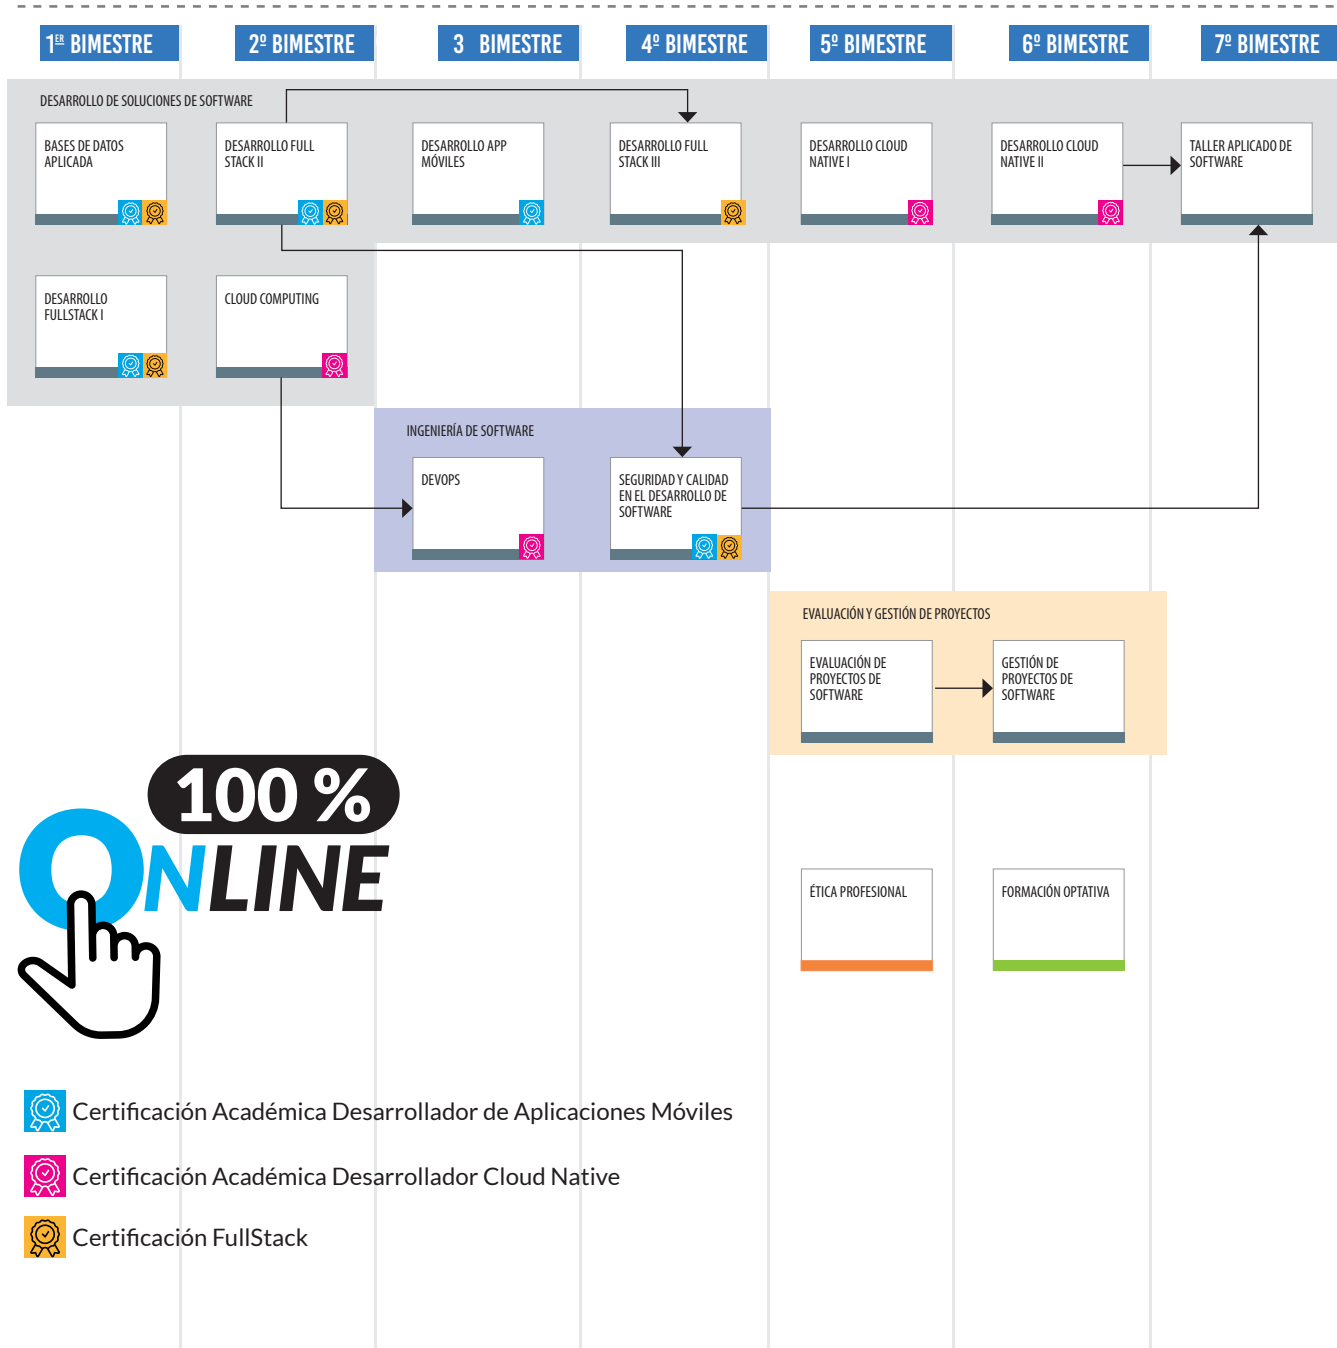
1ER BIMESTRE

2º BIMESTRE

3 BIMESTRE

4º BIMESTRE

5º BIMESTRE

6º BIMESTRE

7º BIMESTRE

DESARROLLO DE SOLUCIONES DE SOFTWARE

BASES DE DATOS APLICADA

DESARROLLO FULL STACK II

DESARROLLO APP MÓVILES

DESARROLLO FULL STACK III

DESARROLLO CLOUD NATIVE I

DESARROLLO CLOUD NATIVE II

TALLER APLICADO DE SOFTWARE

DESARROLLO FULLSTACK I

CLOUD COMPUTING

INGENIERÍA DE SOFTWARE

DEVOPS

SEGURIDAD Y CALIDAD EN EL DESARROLLO DE SOFTWARE

EVALUACIÓN Y GESTIÓN DE PROYECTOS

EVALUACIÓN DE PROYECTOS DE SOFTWARE

GESTIÓN DE PROYECTOS DE SOFTWARE

100 %

ONLINE

ÉTICA PROFESIONAL

FORMACIÓN OPTATIVA

Certificación Académica Desarrollador de Aplicaciones Móviles

Certificación Académica Desarrollador Cloud Native

Certificación FullStack